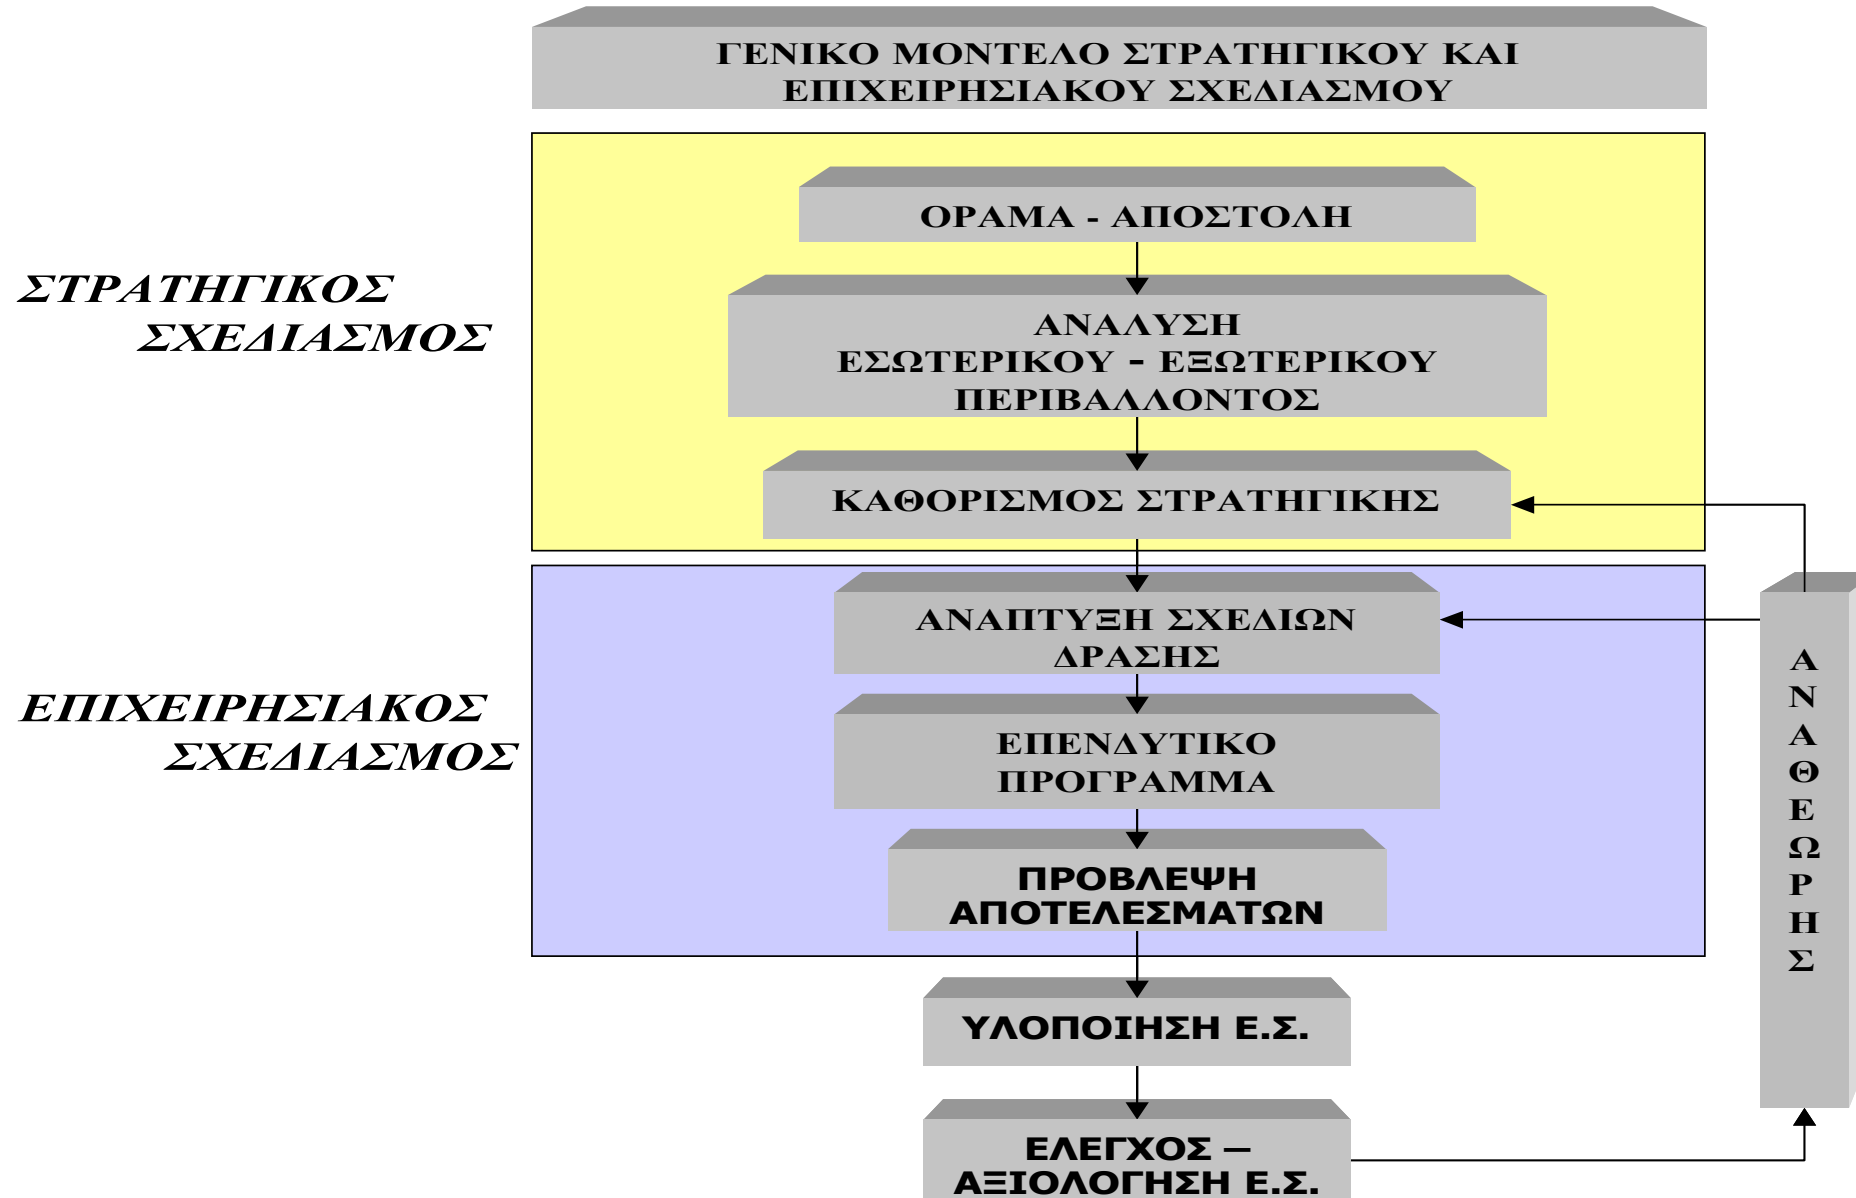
ΓΕΝΙΚΟ ΜΟΝΤΕΛΟ ΣΤΡΑΤΗΓΙΚΟΥ ΚΑΙ ΕΠΙΧΕΙΡΗΣΙΑΚΟΥ ΣΧΕΔΙΑΣΜΟΥ

ΣΤΡΑΤΗΓΙΚΟΣ ΣΧΕΔΙΑΣΜΟΣ

ΟΡΑΜΑ - ΑΠΟΣΤΟΛΗ

ΑΝΑΛΥΣΗ ΕΣΩΤΕΡΙΚΟΥ - ΕΞΩΤΕΡΙΚΟΥ ΠΕΡΙΒΑΛΛΟΝΤΟΣ

ΚΑΘΟΡΙΣΜΟΣ ΣΤΡΑΤΗΓΙΚΗΣ

ΕΠΙΧΕΙΡΗΣΙΑΚΟΣ ΣΧΕΔΙΑΣΜΟΣ

ΑΝΑΠΤΥΞΗ ΣΧΕΔΙΩΝ ΔΡΑΣΗΣ

ΕΠΕΝΔΥΤΙΚΟ ΠΡΟΓΡΑΜΜΑ

ΠΡΟΒΛΕΨΗ ΑΠΟΤΕΛΕΣΜΑΤΩΝ

ΥΛΟΠΟΙΗΣΗ Ε.Σ.

ΕΛΕΓΧΟΣ – ΑΞΙΟΛΟΓΗΣΗ Ε.Σ.

ΑΝΑΘΕΩΡΗΣΗ